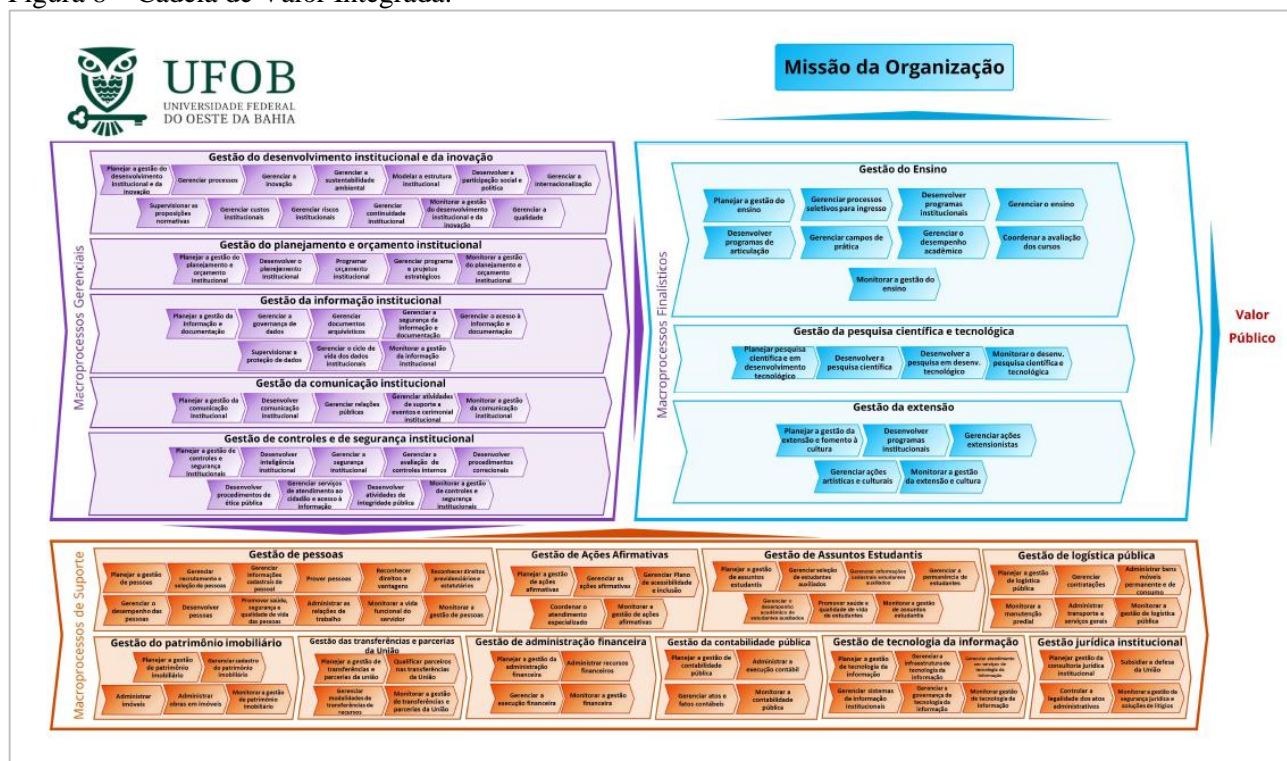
Figura 8 – Cadeia de Valor Integrada.

UFOB
UNIVERSIDADE FEDERAL DO OESTE DA BAHIA

Missão da Organização

Macroprocessos Gerenciais

Gestão do desenvolvimento institucional e da inovação
Planejar a gestão do desenvolvimento institucional e da inovação
Gerenciar processos
Gerenciar a inovação
Gerenciar a sustentabilidade ambiental
Modelar a estrutura institucional
Desenvolver a participação social e política
Gerenciar a internacionalização
Supervisionar as proposições normativas
Gerenciar custos institucionais
Gerenciar riscos institucionais
Gerenciar continuidade institucional
Monitorar a gestão do desenvolvimento institucional e da inovação
Gerenciar a qualidade

Gestão do planejamento e orçamento institucional
Planejar a gestão do planejamento e orçamento institucional
Desenvolver o planejamento institucional
Programar orçamento institucional
Gerenciar programa e projetos estratégicos
Monitorar a gestão do planejamento e orçamento institucional

Gestão da informação institucional
Planejar a gestão da informação e documentação
Gerenciar a governança de dados
Gerenciar documentos arquivísticos
Gerenciar a segurança da informação e documentação
Gerenciar o acesso à informação e documentação
Supervisionar e proteção de dados
Gerenciar o ciclo de vida dos dados institucionais
Monitorar a gestão da informação institucional

Gestão da comunicação institucional
Planejar a gestão da comunicação institucional
Desenvolver comunicação institucional
Gerenciar relações públicas
Gerenciar atividades de suporte a eventos e cerimonial institucional
Monitorar a gestão da comunicação institucional

Gestão de controles e de segurança institucional
Planejar a gestão de controles e segurança institucional
Desenvolver inteligência institucional
Gerenciar a segurança institucional
Gerenciar a avaliação de controles internos
Desenvolver procedimentos correcionais
Desenvolver procedimentos de ética pública
Gerenciar serviços de atendimento ao cidadão e acesso à informação
Desenvolver atividades de integridade pública
Monitorar a gestão de controles e segurança institucionais

Macroprocessos Finalísticos

Gestão do Ensino
Planejar a gestão do ensino
Gerenciar processos seletivos para ingresso
Desenvolver programas institucionais
Gerenciar o ensino
Desenvolver programas de articulação
Gerenciar campos de prática
Gerenciar o desempenho acadêmico
Coordenar a avaliação dos cursos
Monitorar a gestão do ensino

Gestão da pesquisa científica e tecnológica
Planejar pesquisa científica e em desenvolvimento tecnológico
Desenvolver a pesquisa científica
Desenvolver a pesquisa em desenv. tecnológico
Monitorar o desenv. pesquisa científica e tecnológica

Gestão da extensão
Planejar a gestão da extensão e fomento à cultura
Desenvolver programas institucionais
Gerenciar ações extensionistas
Gerenciar ações artísticas e culturais
Monitorar a gestão da extensão e cultura

Valor Público

Macroprocessos de Suporte

Gestão de pessoas
Planejar a gestão de pessoas
Gerenciar recrutamento e seleção de pessoas
Gerenciar informações cadastrais de pessoal
Prover pessoas
Reconhecer direitos e vantagens
Reconhecer direitos previdenciários e estatutários
Gerenciar o desempenho das pessoas
Desenvolver pessoas
Promover saúde, segurança e qualidade de vida das pessoas
Administrar as relações de trabalho
Monitorar a vida funcional do servidor
Monitorar a gestão de pessoas

Gestão de Ações Afirmativas
Planejar a gestão de ações afirmativas
Gerenciar as ações afirmativas
Gerenciar Plano de acessibilidade e inclusão
Coordenar o atendimento especializado
Monitorar a gestão de ações afirmativas

Gestão de Assuntos Estudantis
Planejar a gestão de assuntos estudantis
Gerenciar seleção de estudantes auxiliados
Gerenciar informações cadastrais estudantis acadêmicas
Gerenciar a permanência de estudantes
Gerenciar o desempenho acadêmico de estudantes auxiliados
Promover saúde e qualidade de vida de estudantes
Monitorar a gestão de assuntos estudantis

Gestão de logística pública
Planejar a gestão de logística pública
Gerenciar contratações
Administrar bens móveis permanente e de consumo
Monitorar a manutenção predial
Administrar transporte e serviços gerais
Monitorar a gestão de logística pública

Gestão do patrimônio imobiliário
Planejar a gestão de patrimônio imobiliário
Gerenciar cadastro de patrimônio imobiliário
Administrar imóveis
Administrar obras em imóveis
Monitorar a gestão de patrimônio imobiliário

Gestão das transferências e parcerias da União
Planejar a gestão de transferências e parcerias da união
Qualificar parceiros nas transferências da União
Gerenciar modalidades de transferências de recursos
Monitorar a gestão de transferências e parcerias da União

Gestão de administração financeira
Planejar a gestão da administração financeira
Administrar recursos financeiros
Gerenciar a execução financeira
Monitorar a gestão financeira

Gestão da contabilidade pública
Planejar a gestão de contabilidade pública
Administrar a execução contábil
Gerenciar atos e fatos contábeis
Monitorar a contabilidade pública

Gestão de tecnologia da informação
Planejar a gestão de tecnologia da informação
Gerenciar a infraestrutura de tecnologia da informação
Gerenciar atendimento em serviços de tecnologia da informação
Gerenciar sistemas de informação institucionais
Gerenciar a governança de tecnologia da informação
Monitorar gestão de tecnologia da informação

Gestão jurídica institucional
Planejar gestão da consultoria jurídica institucional
Subsidiar a defesa da União
Controlar a legalidade dos atos administrativos
Monitorar a gestão de assessoria jurídica e soluções de litígios